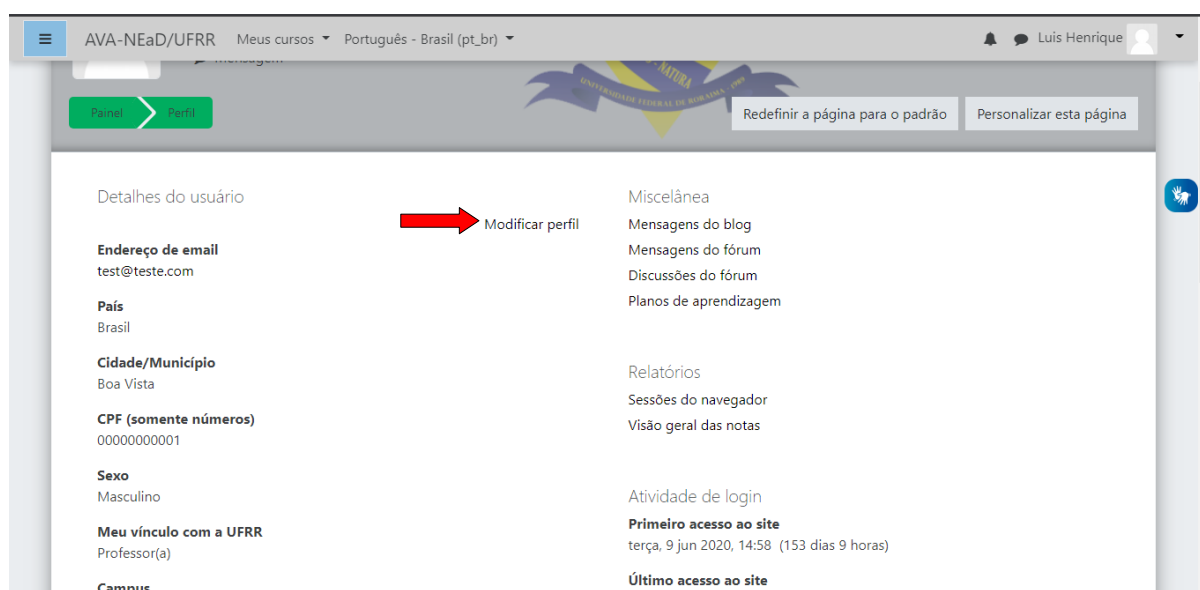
AVA-NEaD/UFRR Meus cursos Português - Brasil (pt_br) Luis Henrique

Mensagem

NATURA
UNIVERSIDADE FEDERAL DE RORAIMA 1989

Painel Perfil

Redefinir a página para o padrão Personalizar esta página

Detalhes do usuário

Modificar perfil

Endereço de email
test@teste.com

País
Brasil

Cidade/Município
Boa Vista

CPF (somente números)
00000000001

Sexo
Masculino

Meu vínculo com a UFRR
Professor(a)

Campus

Miscelânea
Mensagens do blog
Mensagens do fórum
Discussões do fórum
Planos de aprendizagem

Relatórios
Sessões do navegador
Visão geral das notas

Atividade de login
Primeiro acesso ao site
terça, 9 jun 2020, 14:58 (153 dias 9 horas)

Último acesso ao site